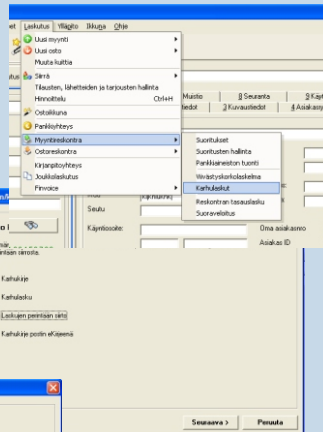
Laskutus Yllägito Ikkuna Ohje

Uusi myynti
Uusi osto
Muista kuitta
Siirrä
Tilausten, lähetteiden ja tarjousten hallinta
Hinnoittelu Ctrl+H
Ostokilkuna
Pankkiyhteys
Myyntireskontra
Ostoreskontra
Kirjanpitoyhteys
Joukkolaskutus
Finvoice

Suoritukset
Suoritusten hallinta
Pankkiaineiston tuonti
Viivästyskorkolaskelma
Karhulaskut
Reskontran tasauslasku
Suoraveloitus

Muistio
8 Seuranta
9 Käyt
tiedot
2 Kuvaustiedot
4 Asiakasy

Seutu
Käyntiosoite:
Oma asiakasnro
Asiakas ID

intaan siirrosta.

Karhukirje
Karhulasku
Laskujen perintaan siirto
Karhukirje postin eKirjeenä

Seuraava >
Peruuta